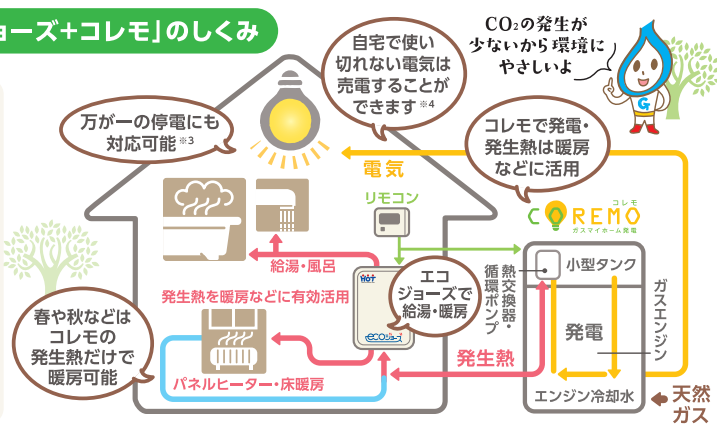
ョーズ+コレモ」のしくみ

万が一の停電にも対応可能※3

自宅で使い切れない電気は売電することができます※4

$CO_2$の発生が少ないから環境にやさしいよ

コレモで発電・発生熱は暖房などに活用

電気

リモコン

COREMO コレモ ガスマイホーム発電

給湯・風呂

発生熱を暖房などに有効活用

エコジョーズで給湯・暖房

熱交換器・循環ポンプ

小型タンク

ガスエンジン

発電

春や秋などはコレモの発生熱だけで暖房可能

パネルヒーター・床暖房

発生熱

エンジン冷却水

天然ガス

ecoジョーズ